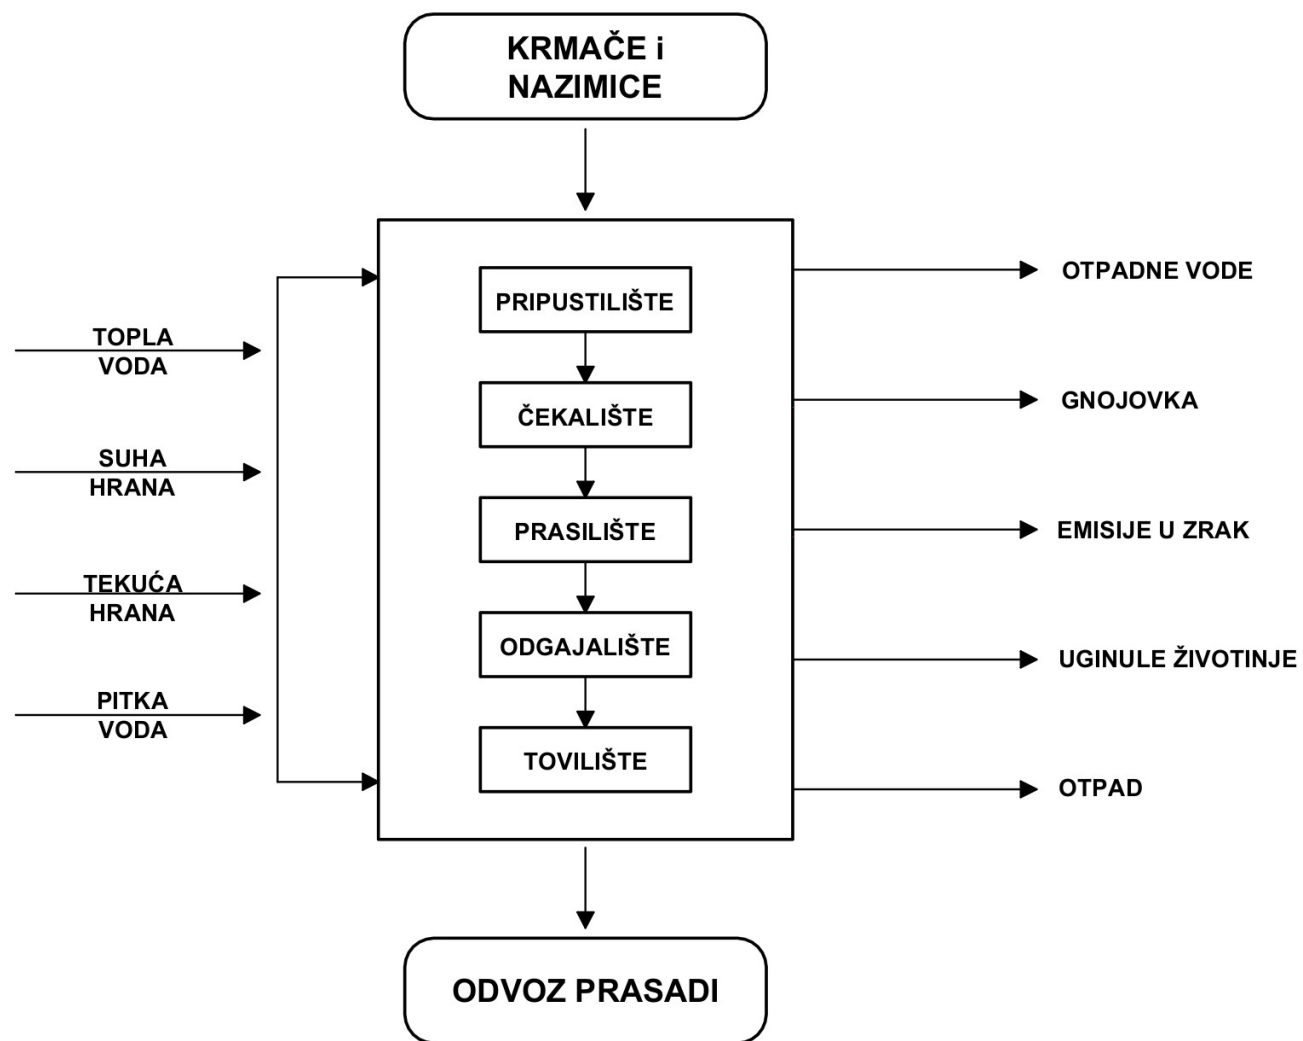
KRMAČE i NAZIMICE

TOPLA VODA

SUHA HRANA

TEKUĆA HRANA

PITKA VODA

PRIPUSTILIŠTE

ČEKALIŠTE

PRASILIŠTE

ODGAJALIŠTE

TOVILIŠTE

OTPADNE VODE

GNOJOVKA

EMISIJE U ZRAK

UGINULE ŽIVOTINJE

OTPAD

ODVOZ PRASADI